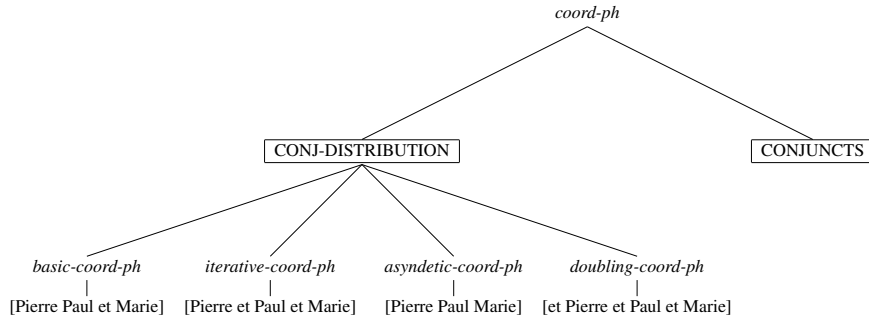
coord-ph

CONJ-DISTRIBUTION

CONJUNCTS

basic-coord-ph

[Pierre Paul et Marie]

iterative-coord-ph

[Pierre et Paul et Marie]

asyndetic-coord-ph

[Pierre Paul Marie]

doubling-coord-ph

[et Pierre et Paul et Marie]